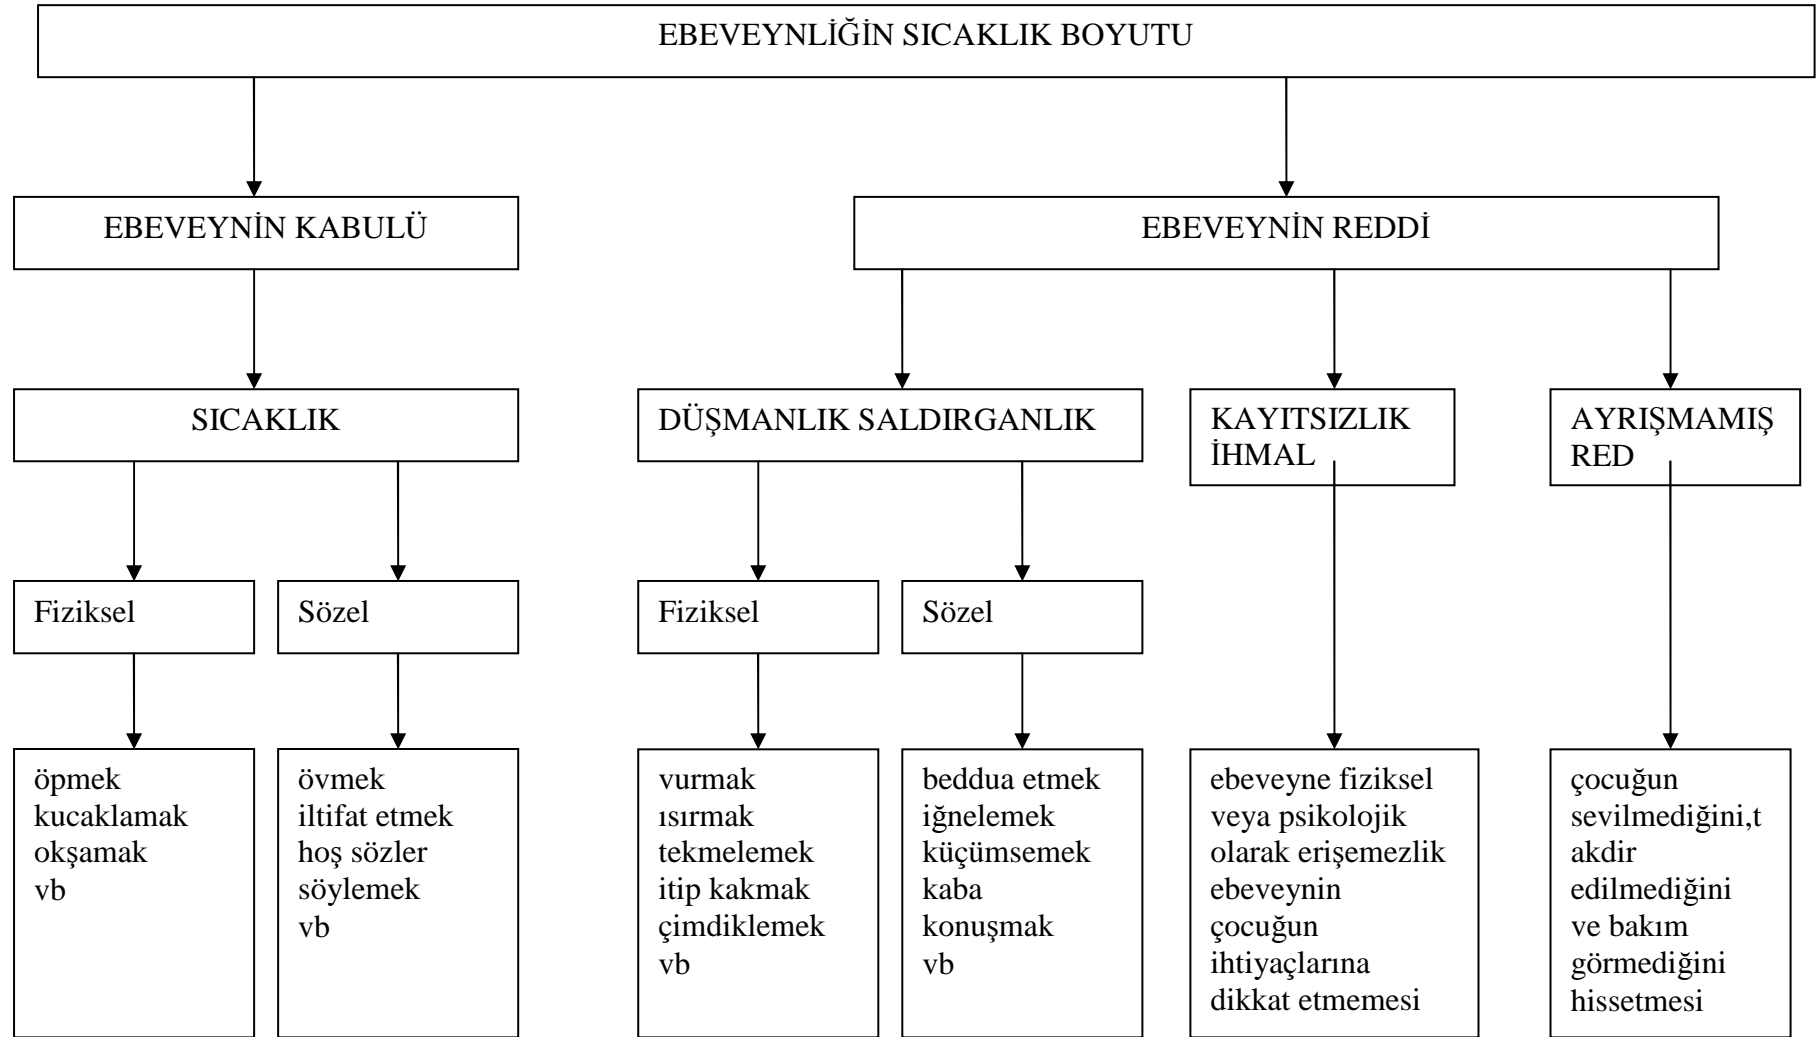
EBEVEYNLİĞİN SICAKLIK BOYUTU

EBEVEYNİN KABULÜ

EBEVEYNİN REDDİ

SICAKLIK

DÜŞMANLIK SALDIRGANLIK

KAYITSIZLIK İHMAL

AYRIŞMAMIŞ RED

Fiziksel

Sözel

Fiziksel

Sözel

öpmek
kucaklamak
okşamak
vb

övmek
iltifat etmek
hoş sözler söylemek
vb

vurmak
ısırmak
tekmelemek
itip kakmak
çimdiklemek
vb

beddua etmek
iğnelemek
küçümsemek
kaba konuşmak
vb

ebeveyne fiziksel veya psikolojik olarak erişemezlik ebeveynin çocuğun ihtiyaçlarına dikkat etmemesi

çocuğun sevilmediğini,t akdir edilmediğini ve bakım görmediğini hissetmesi